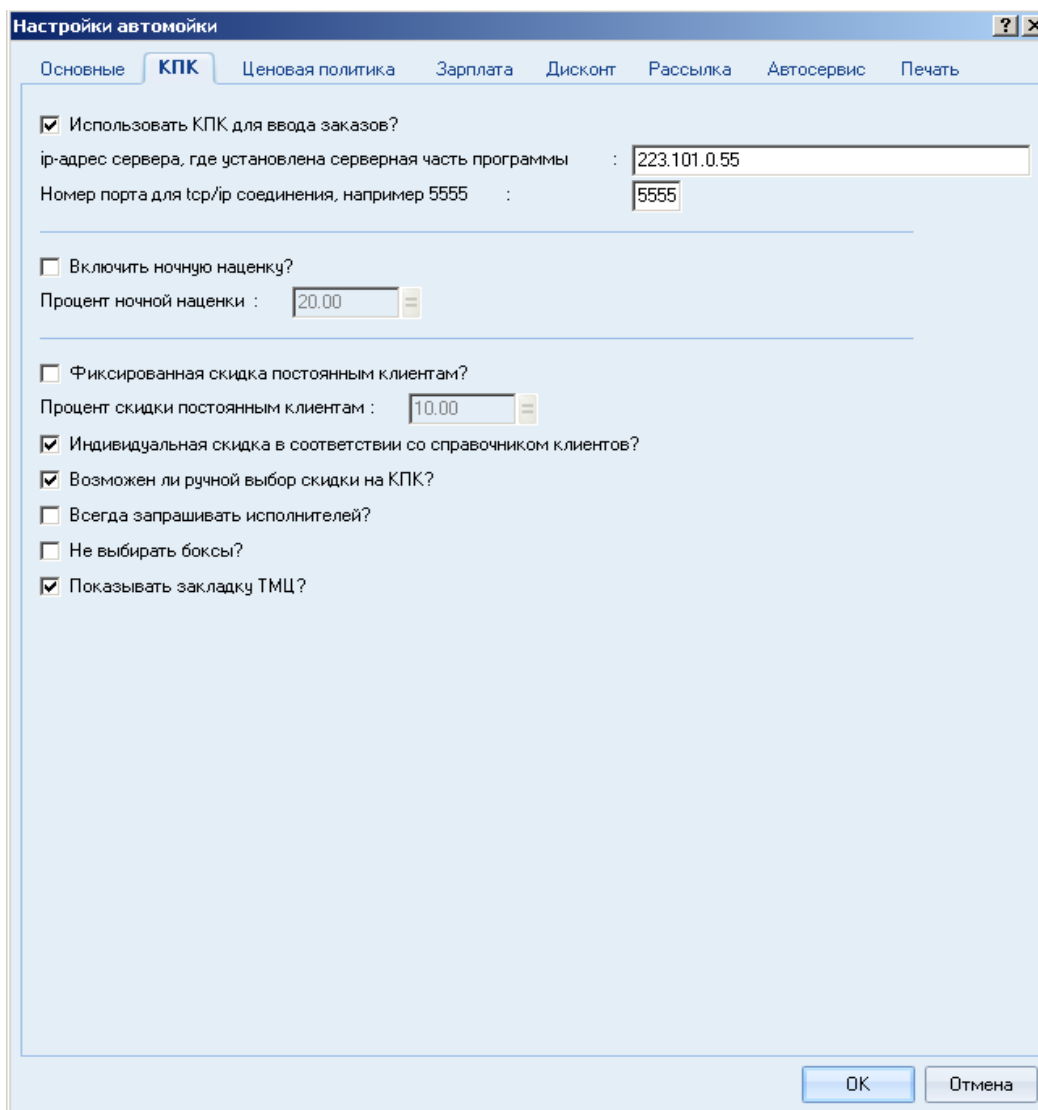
Настройки автомойки

? X

Основные КПК Ценовая политика Зарплата Дисконт Рассылка Автосервис Печать

Использовать КПК для ввода заказов?

ip-адрес сервера, где установлена серверная часть программы : 223.101.0.55

Номер порта для tcp/ip соединения, например 5555 : 5555

Включить ночную наценку?

Процент ночной наценки : 20.00

Фиксированная скидка постоянным клиентам?

Процент скидки постоянным клиентам : 10.00

Индивидуальная скидка в соответствии со справочником клиентов?

Возможен ли ручной выбор скидки на КПК?

Всегда запрашивать исполнителей?

Не выбирать боксы?

Показывать закладку ТМЦ?

OK Отмена